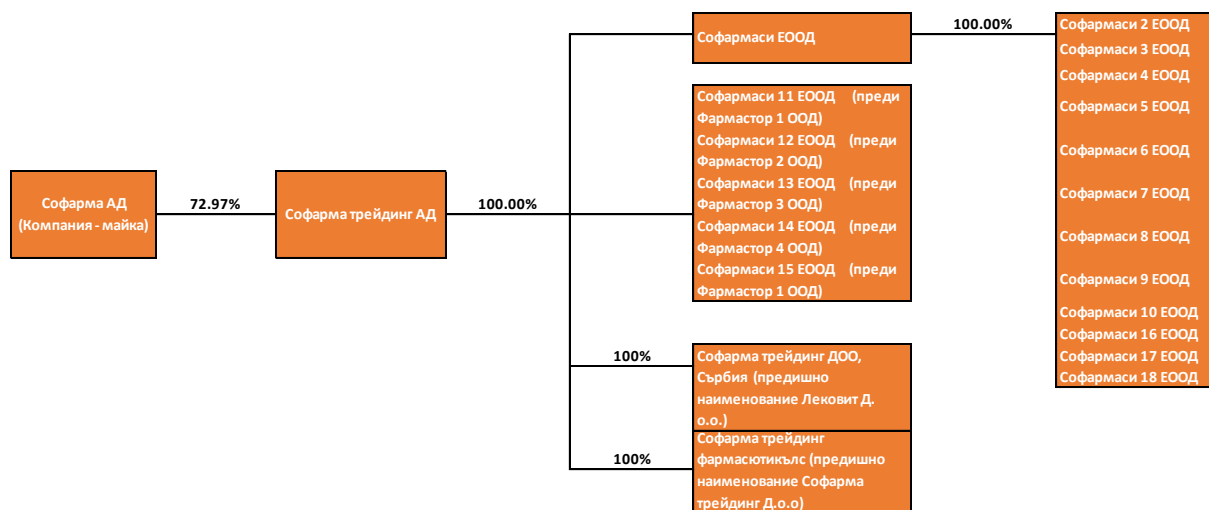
Софарма АД (Компания - майка)

72.97%

Софарма трейдинг АД

100.00%

Софармаси ЕООД

100.00%

Софармаси 2 ЕООД
Софармаси 3 ЕООД
Софармаси 4 ЕООД
Софармаси 5 ЕООД
Софармаси 6 ЕООД
Софармаси 7 ЕООД
Софармаси 8 ЕООД
Софармаси 9 ЕООД
Софармаси 10 ЕООД
Софармаси 16 ЕООД
Софармаси 17 ЕООД
Софармаси 18 ЕООД

Софармаси 11 ЕООД (преди Фармастор 1 ООД)
Софармаси 12 ЕООД (преди Фармастор 2 ООД)
Софармаси 13 ЕООД (преди Фармастор 3 ООД)
Софармаси 14 ЕООД (преди Фармастор 4 ООД)
Софармаси 15 ЕООД (преди Фармастор 1 ООД)

100%

Софарма трейдинг ДОО, Сърбия (предишно наименование Лековит Д. о.о.)

100%

Софарма трейдинг фармасютикълс (предишно наименование Софарма трейдинг Д.о.о)